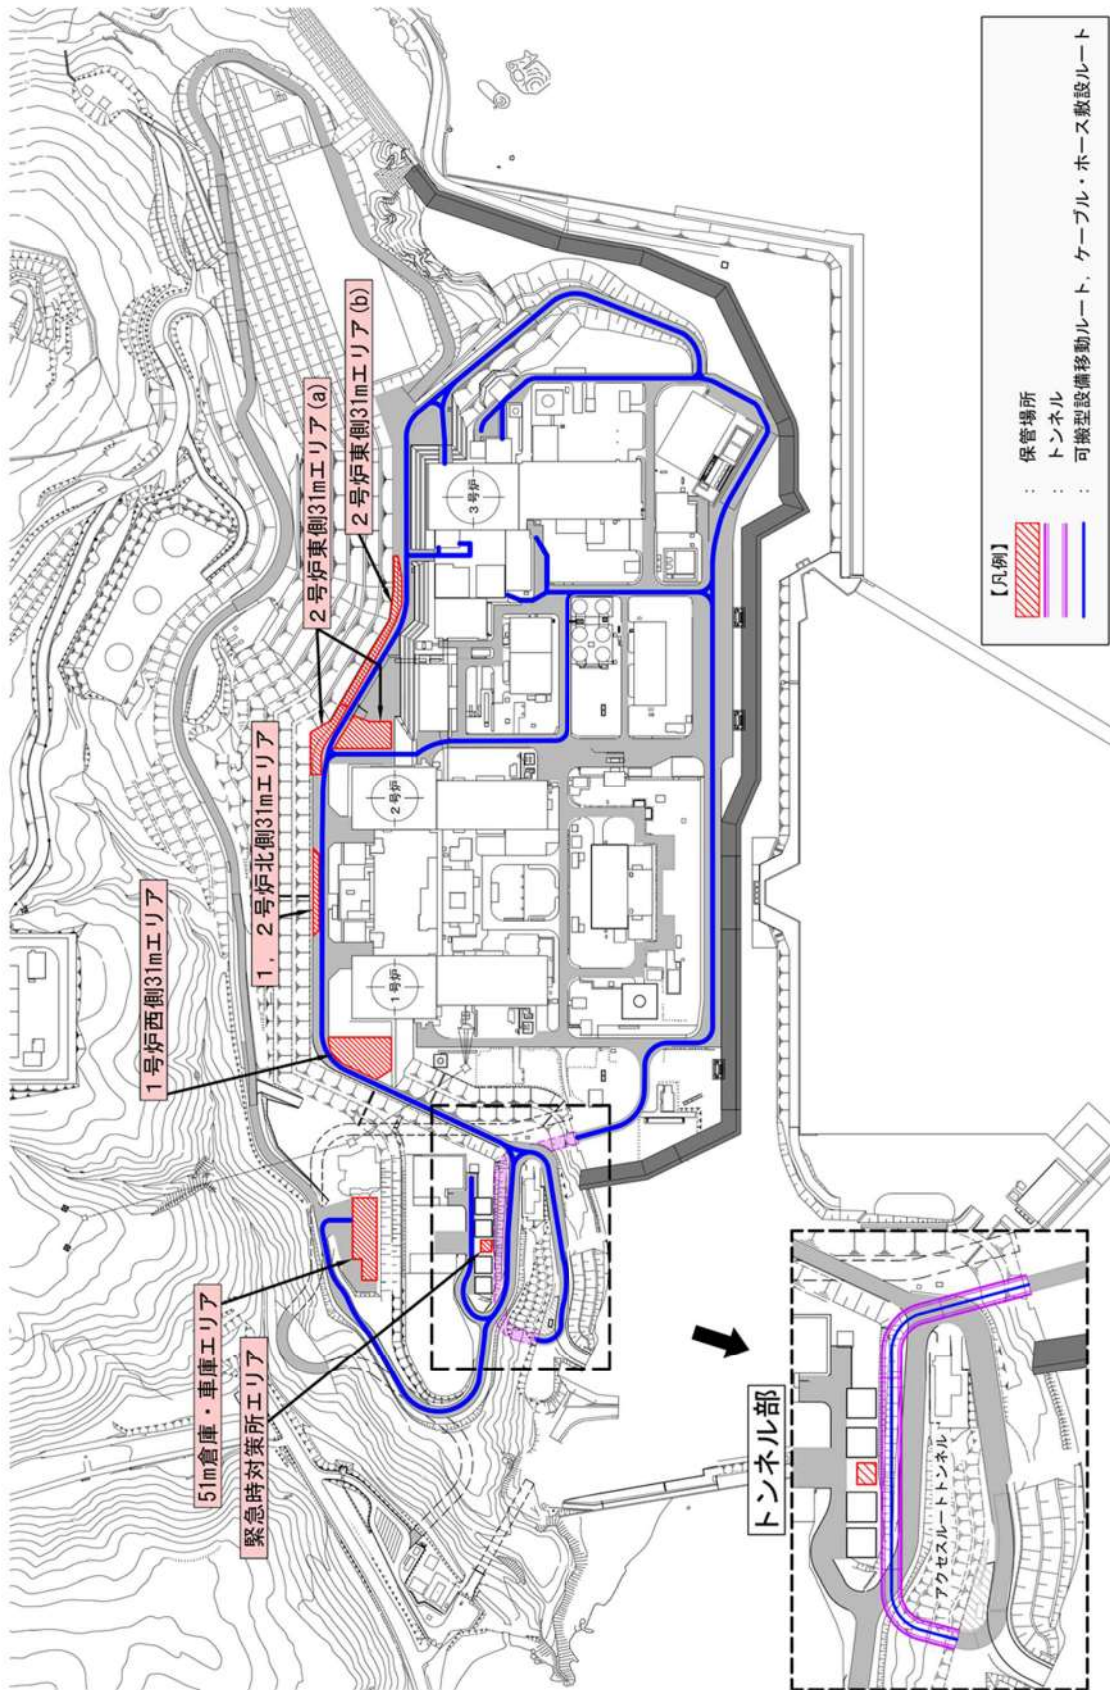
【凡例】
: 保管場所
: トンネル
: 可搬型設備移動ルート，ケーブル・ホース敷設ルート

２号炉東側31mエリア(b)
２号炉東側31mエリア(a)
１，２号炉北側31mエリア
１号炉西側31mエリア
51m倉庫・車庫エリア
緊急時対策所エリア

3号炉
2号炉
1号炉

トンネル部
アクセスルートトンネル